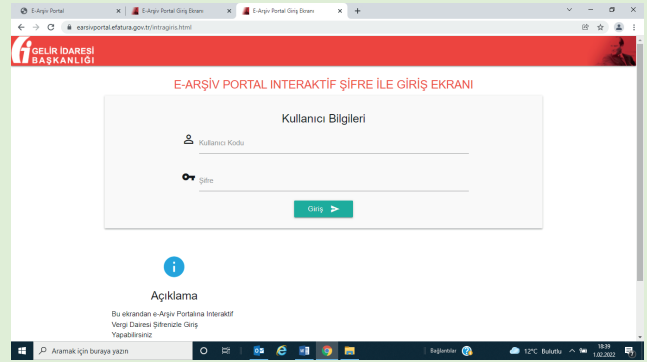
E-Arşiv Portal
E-Arşiv Portal Giriş Ekranı
E-Arşiv Portal Giriş Ekranı
earsivportal.efatura.gov.tr/intragiris.html

GELİR İDARESİ BAŞKANLIĞI

E-ARŞİV PORTAL INTERAKTİF ŞİFRE İLE GİRİŞ EKRANI

Kullanıcı Bilgileri

Kullanıcı Kodu

Şifre

Giriş

Açıklama

Bu ekrandan e-Arşiv Portalına Interaktif Vergi Dairesi Şifrenizle Giriş Yapabilirsiniz

Aramak için buraya yazın
Bağlantılar
12°C Bulutlu
18:39
1.02.2022